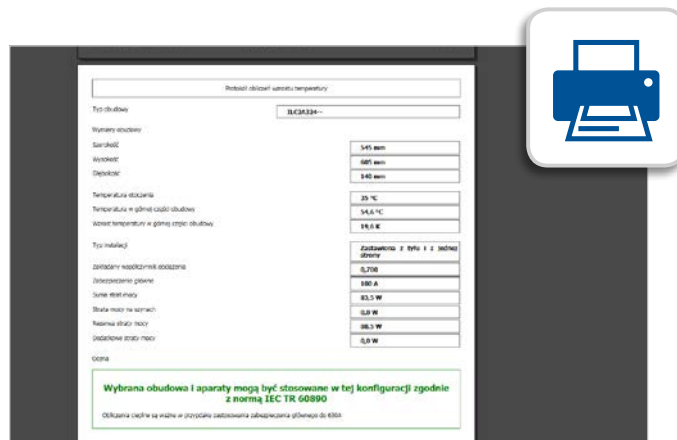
Protokół obliczeń wzrostu temperatury

Typ obudowy
3LC3A324-~

Wymiary obudowy

Szerokość
545 mm

Wysokość
685 mm

Głębokość
140 mm

Temperatura otoczenia
35 °C

Temperatura w górnej części obudowy
54,6 °C

Wzrost temperatury w górnej części obudowy
19,6 K

Typ instalacji
Zastawiona z tyłu i z jednej strony

Zakładany współczynnik obciążenia
0,700

Zabezpieczenie główne
100 A

Suma strat mocy
83,5 W

Straty mocy na szynach
0,0 W

Rezerwa straty mocy
38,5 W

Dodatkowe straty mocy
0,0 W

Ocena

Wybrana obudowa i aparaty mogą być stosowane w tej konfiguracji zgodnie z normą IEC TR 60890

Obliczenia cieplne są ważne w przypadku zastosowania zabezpieczenia głównego do 630A